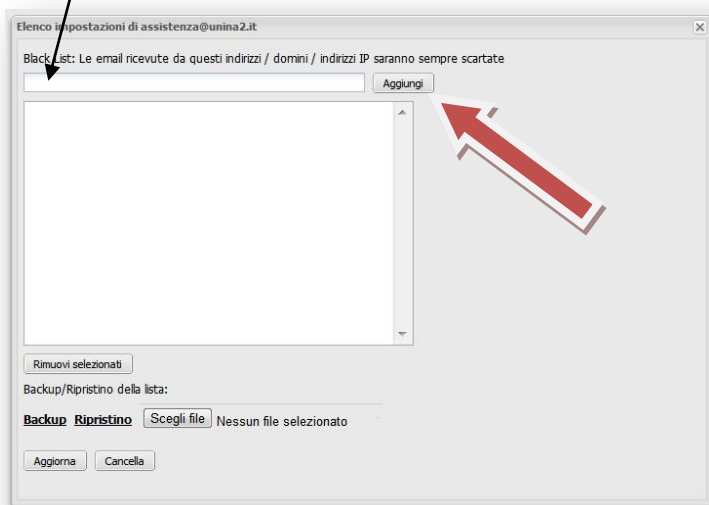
Elenco impostazioni di assistenza@unina2.it

Black List: Le email ricevute da questi indirizzi / domini / indirizzi IP saranno sempre scartate

Aggiungi

Rimuovi selezionati

Backup/Ripristino della lista:

Backup Ripristino Scegli file Nessun file selezionato

Aggiorna Cancella